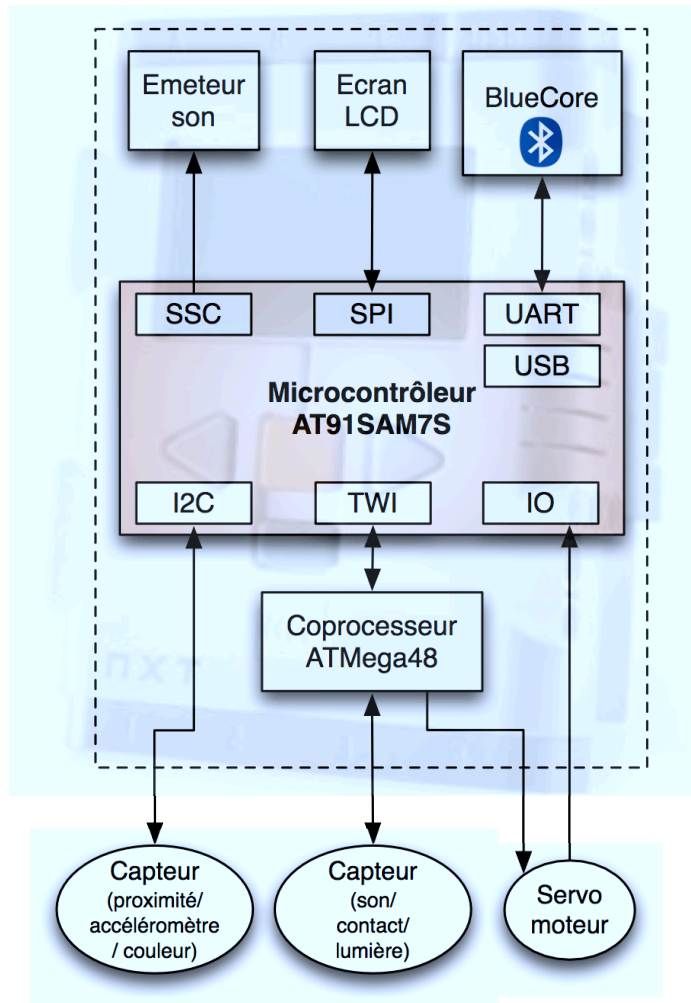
Emeteur son

Ecran LCD

BlueCore

SSC

SPI

UART

USB

Microcontrôleur AT91SAM7S

I2C

TWI

IO

Coprocesseur ATMega48

Capteur (proximité/ accéléromètre / couleur)

Capteur (son/ contact/ lumière)

Servo moteur